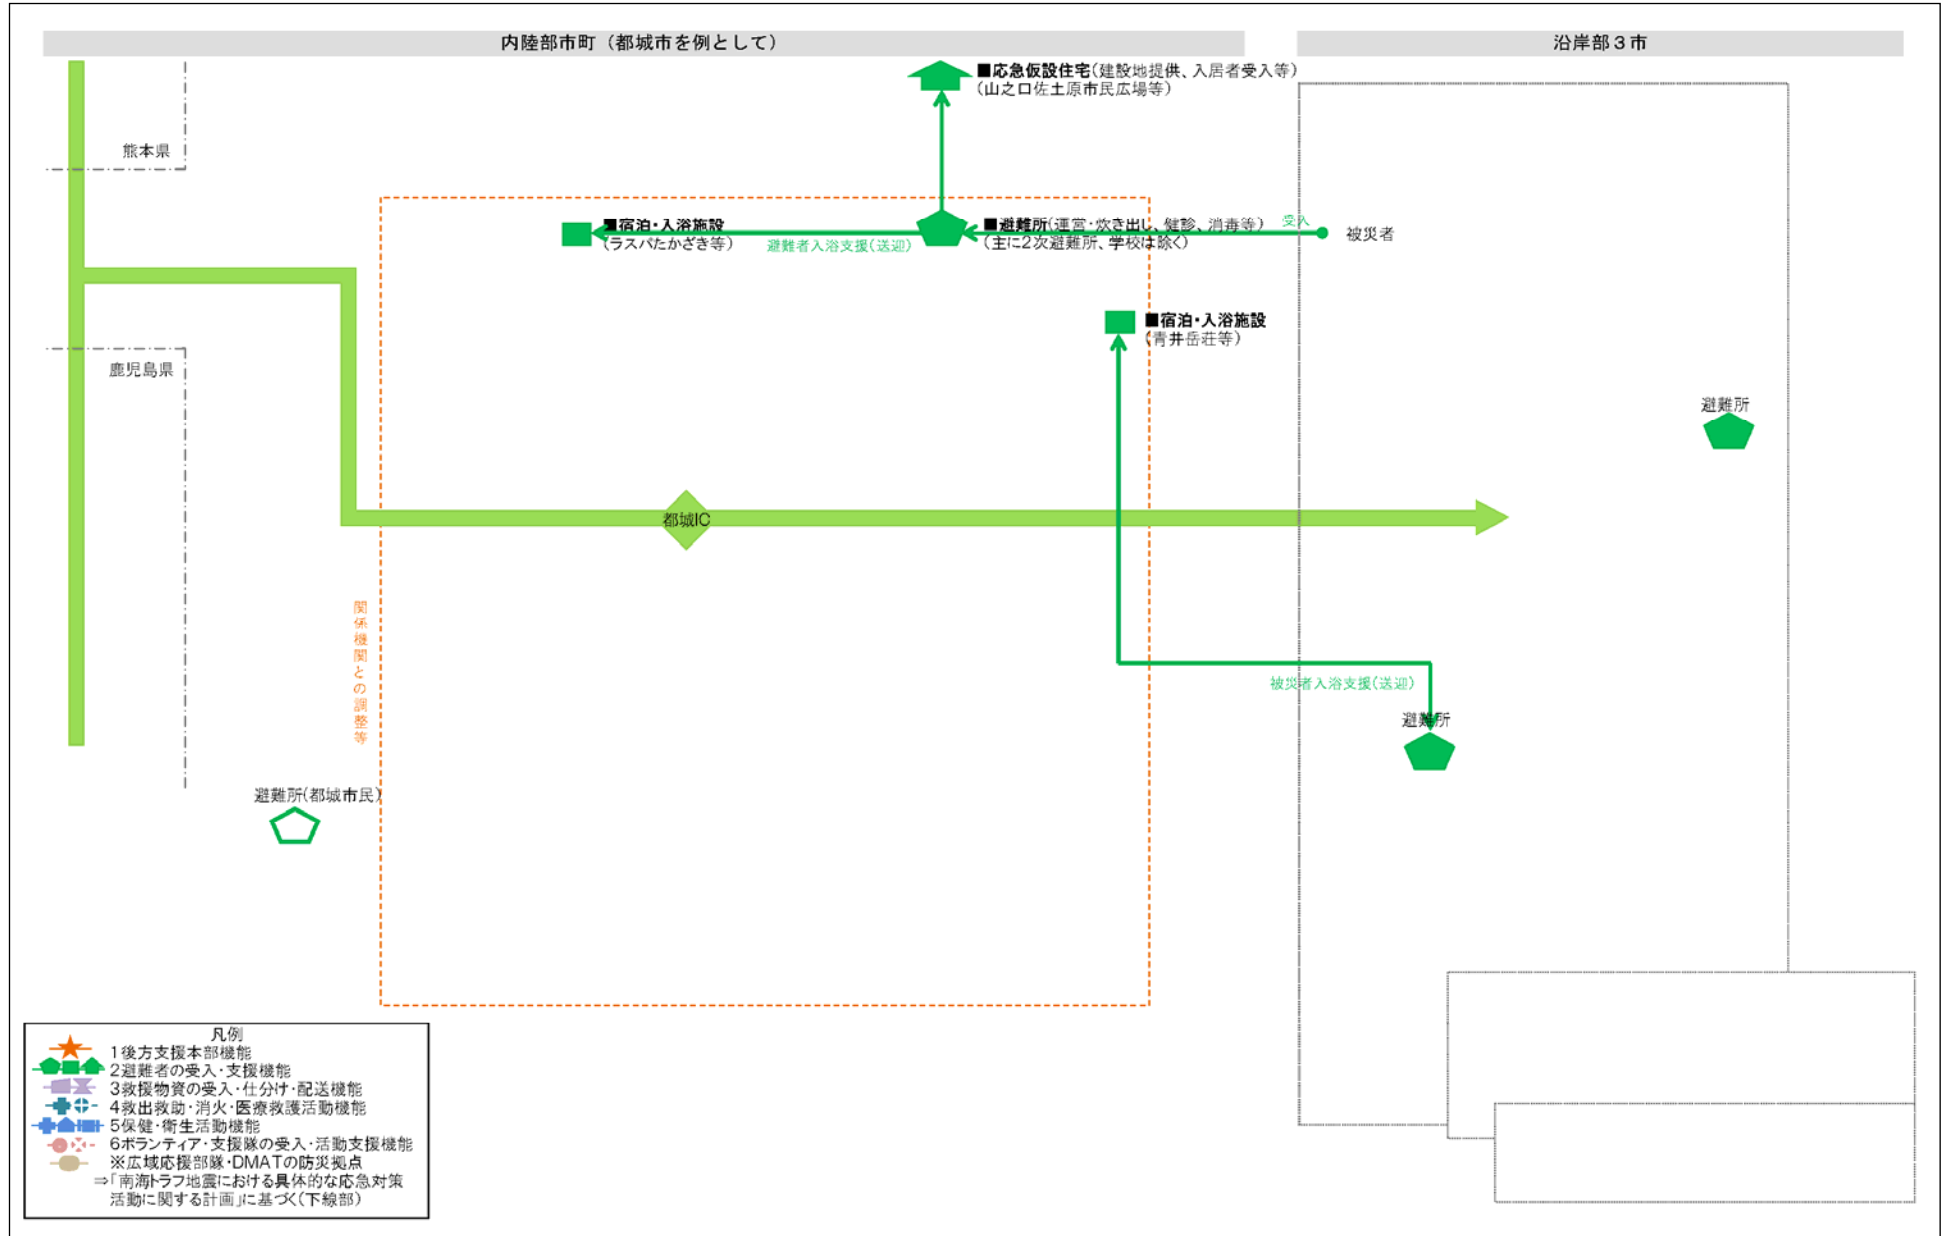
内陸部市町（都城市を例として）

沿岸部３市

■応急仮設住宅（建設地提供、入居者受入等）
（山之口佐土原市民広場等）

熊本県

■宿泊・入浴施設
（ラスパたかざき等）

避難者入浴支援（送迎）

■避難所（運営・炊き出し、健診、消毒等）
（主に2次避難所、学校は除く）

受入

被災者

■宿泊・入浴施設
（青井岳荘等）

鹿児島県

避難所

都城IC

関係機関との調整等

被災者入浴支援（送迎）

避難所

避難所（都城市民）

凡例
1後方支援本部機能
2避難者の受入・支援機能
3救援物資の受入・仕分け・配送機能
4救出救助・消火・医療救護活動機能
5保健・衛生活動機能
6ボランティア・支援隊の受入・活動支援機能
※広域応援部隊・DMATの防災拠点
⇒「南海トラフ地震における具体的な応急対策活動に関する計画」に基づく（下線部）